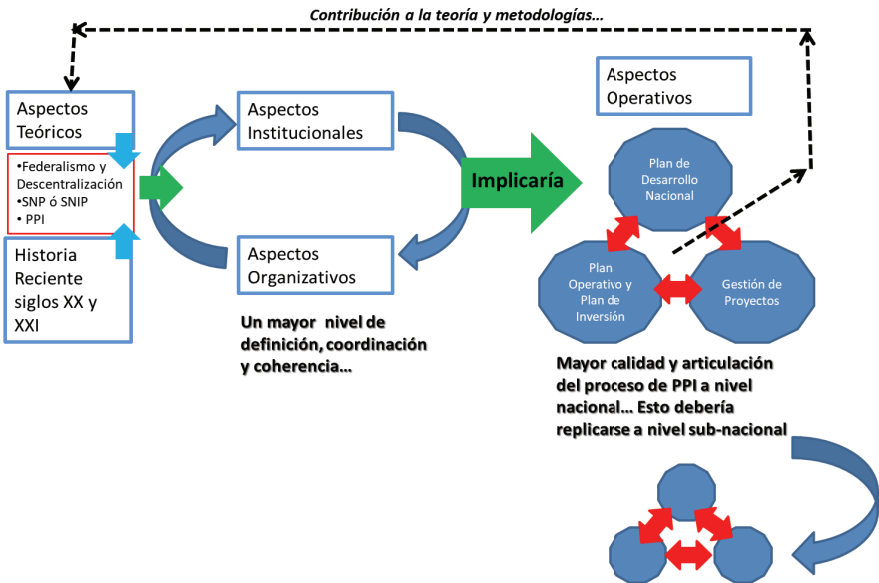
Contribución a la teoría y metodologías…

Aspectos Teóricos

•Federalismo y Descentralización
•SNP ó SNIP
• PPI

Historia Reciente siglos XX y XXI

Aspectos Institucionales

Aspectos Organizativos

Un mayor nivel de definición, coordinación y coherencia…

Implicaría

Aspectos Operativos

Plan de Desarrollo Nacional

Plan Operativo y Plan de Inversión

Gestión de Proyectos

Mayor calidad y articulación del proceso de PPI a nivel nacional… Esto debería replicarse a nivel sub-nacional